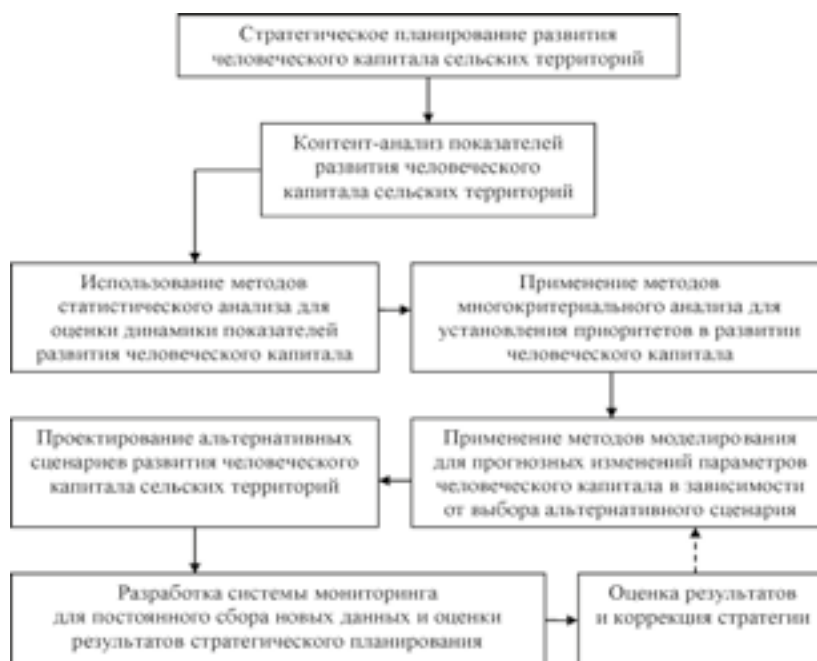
Стратегическое планирование развития человеческого капитала сельских территорий

Контент-анализ показателей развития человеческого капитала сельских территорий

Использование методов статистического анализа для оценки динамики показателей развития человеческого капитала

Применение методов многокритериального анализа для установления приоритетов в развитии человеческого капитала

Проектирование альтернативных сценариев развития человеческого капитала сельских территорий

Применение методов моделирования для прогнозных изменений параметров человеческого капитала в зависимости от выбора альтернативного сценария

Разработка системы мониторинга для постоянного сбора новых данных и оценки результатов стратегического планирования

Оценка результатов и коррекция стратегии